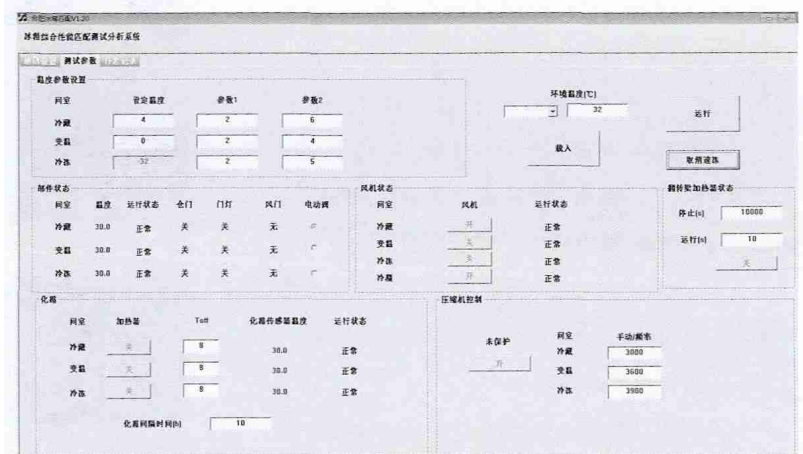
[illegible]V1.20

冰箱综合性能匹配测试分析系统

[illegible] 测试参数 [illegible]

温度参数设置

| 间室 | 设定温度 | 参数1 | 参数2 |
|---|---|---|---|
| 冷藏 | 4 | 2 | 6 |
| 变温 | 0 | 2 | 4 |
| 冷冻 | -32 | 2 | 5 |

环境温度(℃)

32

载入

运行

取消滤波

部件状态

| 间室 | 温度 | 运行状态 | 仓门 | 门灯 | 风门 | 电动阀 |
|---|---|---|---|---|---|---|
| 冷藏 | 30.0 | 正常 | 关 | 关 | 无 | |
| 变温 | 30.0 | 正常 | 关 | 关 | 无 | |
| 冷冻 | 30.0 | 正常 | 关 | 关 | 无 | |

风机状态

| 间室 | 风机 | 运行状态 |
|---|---|---|
| 冷藏 | 开 | 正常 |
| 变温 | 关 | 正常 |
| 冷冻 | 关 | 正常 |
| 冷凝 | 开 | 正常 |

翻转梁加热器状态

停止(s) 10000

运行(s) 10

关

化霜

| 间室 | 加热器 | Toff | 化霜传感器温度 | 运行状态 |
|---|---|---|---|---|
| 冷藏 | 关 | 8 | 30.0 | 正常 |
| 变温 | 关 | 8 | 30.0 | 正常 |
| 冷冻 | 关 | 8 | 30.0 | 正常 |

化霜间隔时间(h) 10

压缩机控制

未保护

开

| 间室 | 手动/频率 |
|---|---|
| 冷藏 | 3000 |
| 变温 | 3600 |
| 冷冻 | 3900 |